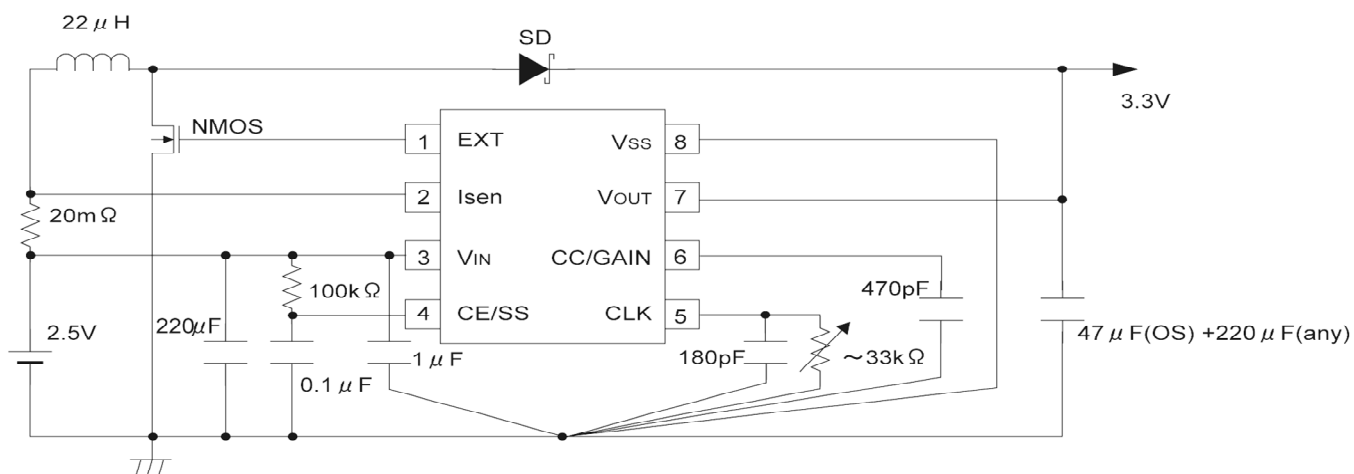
22 $\mu$ H
SD
3.3V
NMOS
1 EXT
Vss 8
2 Isen
VOUT 7
20m $\Omega$
3 VIN
CC/GAIN 6
100k $\Omega$
470pF
4 CE/SS
CLK 5
2.5V
220$\mu$F
1 $\mu$ F
180pF
~33k $\Omega$
47 $\mu$ F(OS) +220 $\mu$ F(any)
0.1 $\mu$ F